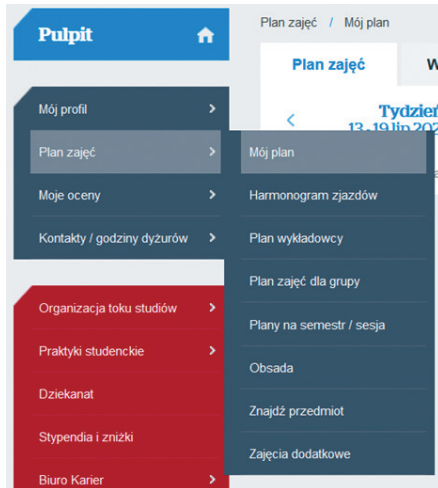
Pulpit

Plan zajęć / Mój plan

Plan zajęć

W

Tydzień

13 - 19 lip 202

Mój profil

Plan zajęć

Moje oceny

Kontakty / godziny dyżurów

Mój plan

Harmonogram zjazdów

Plan wykładowcy

Plan zajęć dla grupy

Plany na semestr / sesja

Obsada

Znajdź przedmiot

Zajęcia dodatkowe

Organizacja toku studiów

Praktyki studenckie

Dziekanat

Stypendia i zniżki

Biuro Karier